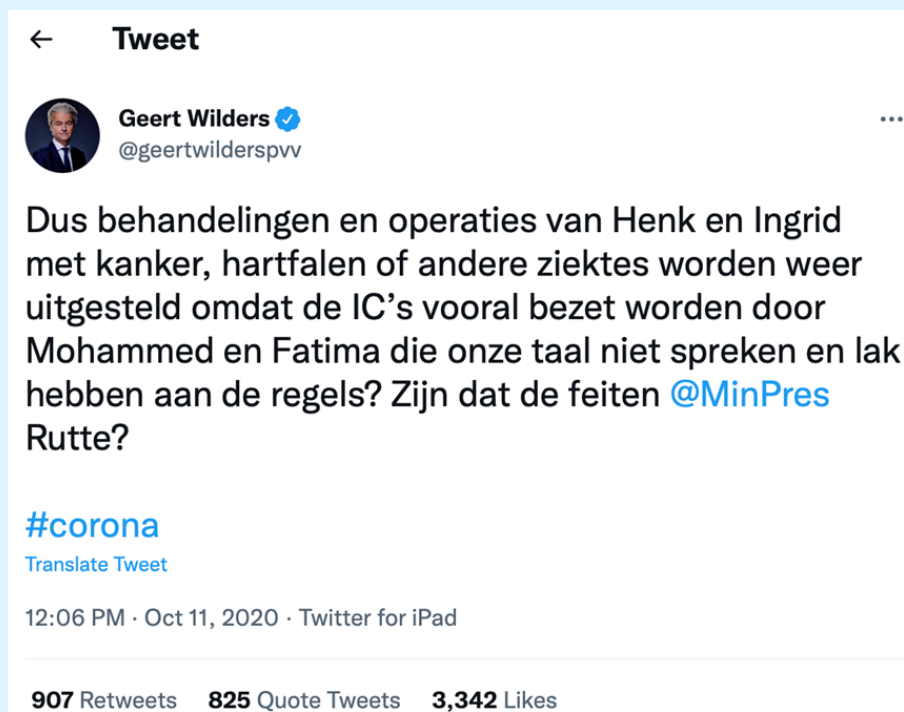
← Tweet

Geert Wilders
@geertwilderspvv

Dus behandelingen en operaties van Henk en Ingrid met kanker, hartfalen of andere ziektes worden weer uitgesteld omdat de IC's vooral bezet worden door Mohammed en Fatima die onze taal niet spreken en lak hebben aan de regels? Zijn dat de feiten @MinPres Rutte?

#corona

Translate Tweet

12:06 PM · Oct 11, 2020 · Twitter for iPad

907 Retweets 825 Quote Tweets 3,342 Likes